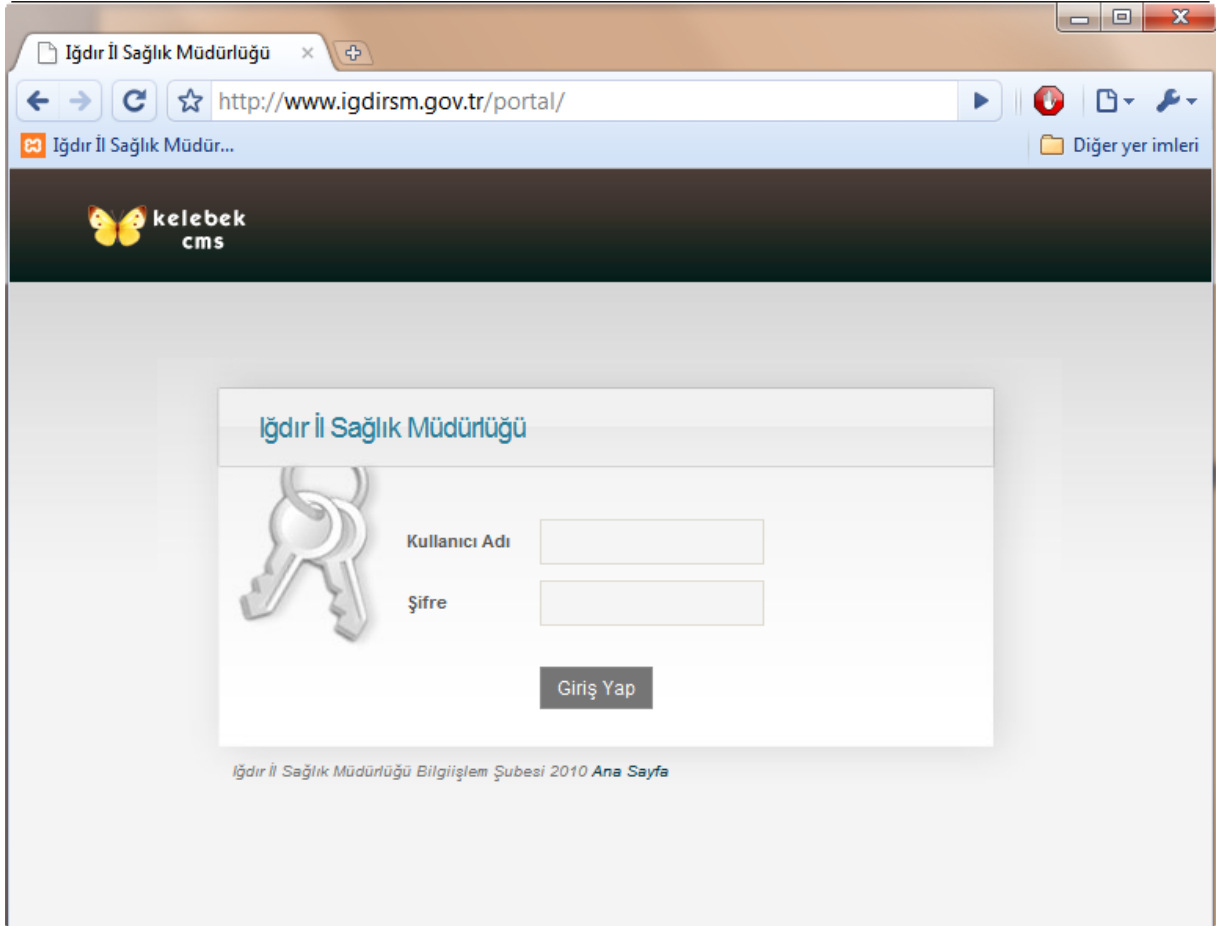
Iğdır İl Sağlık Müdürlüğü ×

http://www.igdirsm.gov.tr/portal/

Iğdır İl Sağlık Müdür...

Diğer yer imleri

kelebek
cms

Iğdır İl Sağlık Müdürlüğü

Kullanıcı Adı

Şifre

Giriş Yap

Iğdır İl Sağlık Müdürlüğü Bilgiişlem Şubesi 2010 Ana Sayfa